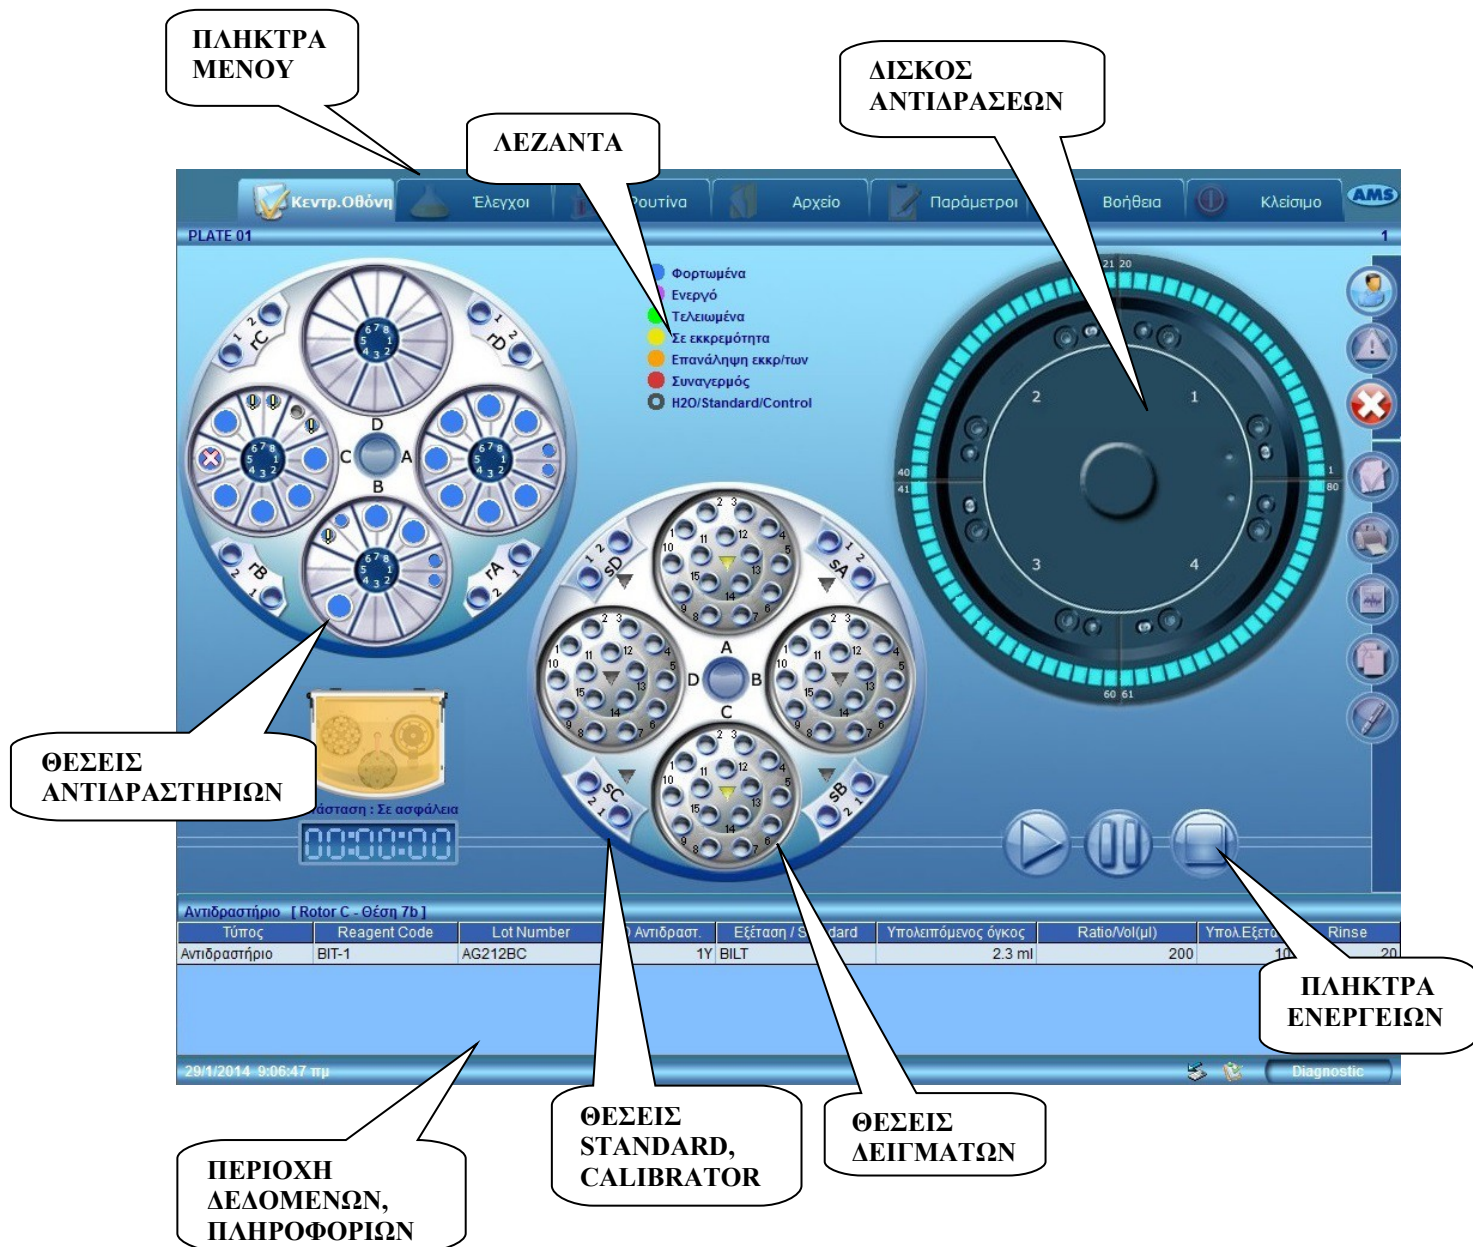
ΠΛΗΚΤΡΑ ΜΕΝΟΥ

ΛΕΖΑΝΤΑ

ΔΙΣΚΟΣ ΑΝΤΙΔΡΑΣΕΩΝ

Κεντρ.Οθόνη | Έλεγχοι | Ρουτίνα | Αρχείο | Παράμετροι | Βοήθεια | Κλείσιμο | AMS

PLATE 01

1

Φορτωμένα
Ενεργό
Τελειωμένα
Σε εκκρεμότητα
Επανάληψη εκκρ/των
Συναγερμός
H2O/Standard/Control

D
C
A
B
rC
rD
rB
rA

sD
sA
sC
sB

21 20
2
1
3
4
40
41
1
80
60 61

Θέση: Σε ασφάλεια

00:00:00

ΘΕΣΕΙΣ ΑΝΤΙΔΡΑΣΤΗΡΙΩΝ

Αντιδραστήριο [Rotor C - Θέση 7b]

| Τύπος | Reagent Code | Lot Number | Αντιδραστ. | Εξέταση / Standard | Υπολειπόμενος όγκος | Ratio/Vol(μl) | Υπολ.Εξετ | Rinse |
|---|---|---|---|---|---|---|---|---|
| Αντιδραστήριο | BIT-1 | AG212BC | 1Y | BILT | 2.3 ml | 200 | 10 | 20 |

29/1/2014 9:06:47 πμ

Diagnostic

ΠΛΗΚΤΡΑ ΕΝΕΡΓΕΙΩΝ

ΠΕΡΙΟΧΗ ΔΕΔΟΜΕΝΩΝ, ΠΛΗΡΟΦΟΡΙΩΝ

ΘΕΣΕΙΣ STANDARD, CALIBRATOR

ΘΕΣΕΙΣ ΔΕΙΓΜΑΤΩΝ